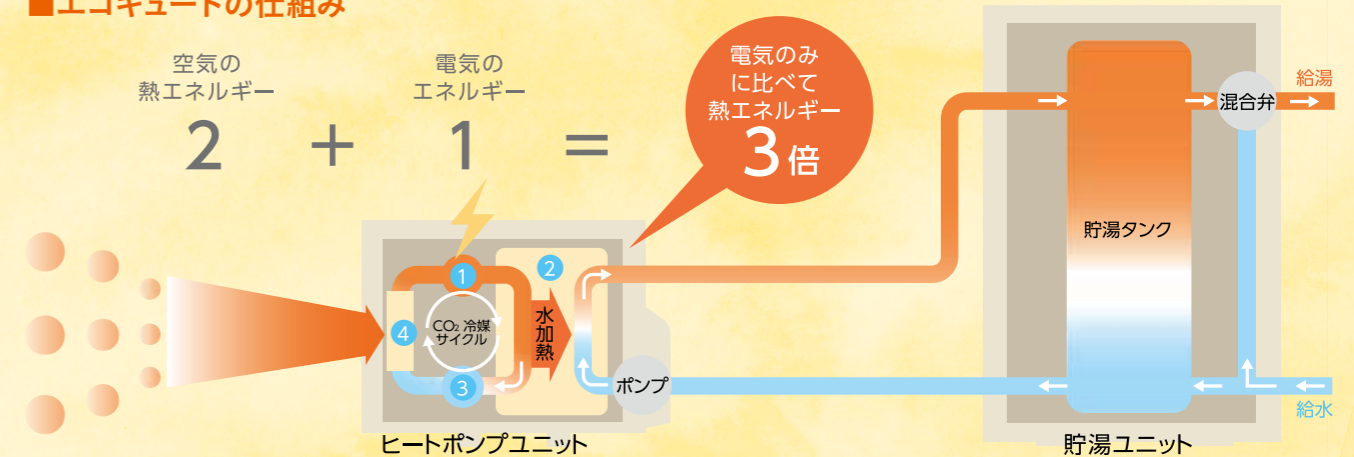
■エコキュートの仕組み

空気の熱エネルギー
2
+
電気のエネルギー
1
=

電気のみに比べて熱エネルギー
3倍

1
2
3
4
$CO_2$ 冷媒サイクル
水加熱
ポンプ
ヒートポンプユニット

貯湯タンク
混合弁
給湯
給水
貯湯ユニット